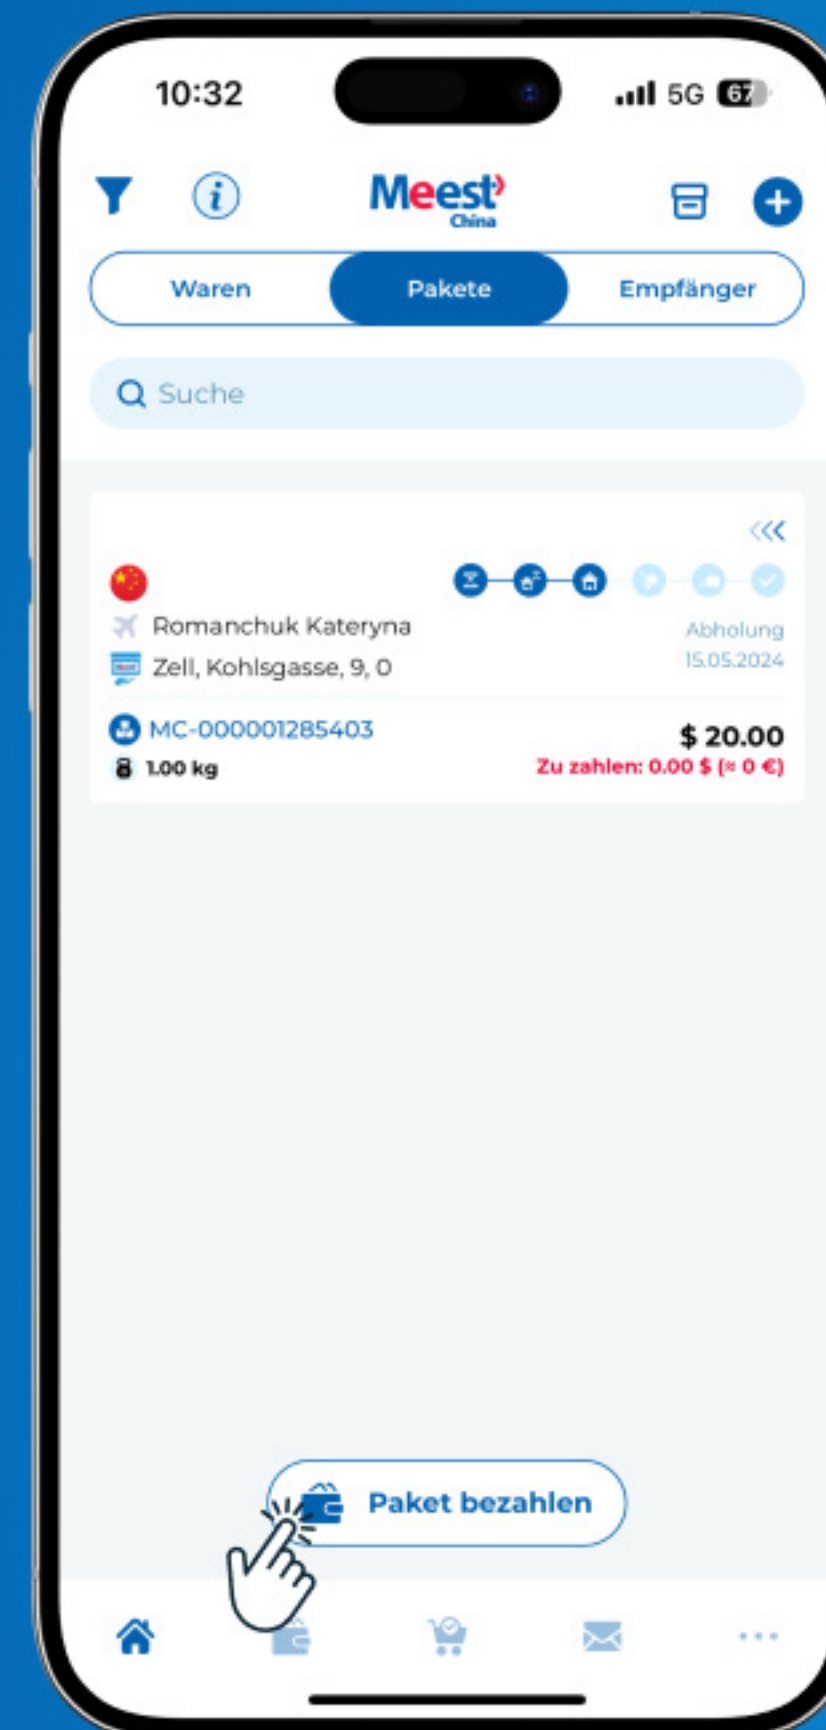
10:32

5G 67

Meest China

Waren

Pakete

Empfänger

Suche

Romanchuk Kateryna

Zell, Kohlsgasse, 9, 0

Abholung 15.05.2024

MC-000001285403

1.00 kg

$ 20.00

Zu zahlen: 0.00 $ (≈ 0 €)

Paket bezahlen